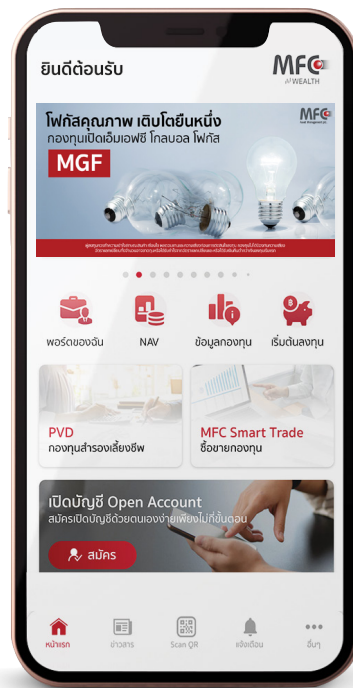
ยินดีต้อนรับ

MFC WEALTH

โฟกัสคุณภาพ เติบโตยืนหนึ่ง

กองทุนเปิดเอ็มเอฟซี โกลบอล โฟกัส

MGF

MFC

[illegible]

พอร์ตของฉัน

NAV

ข้อมูลกองทุน

เริ่มต้นลงทุน

PVD

กองทุนสำรองเลี้ยงชีพ

MFC Smart Trade

ซื้อขายกองทุน

เปิดบัญชี Open Account

สมัครเปิดบัญชีด้วยตนเองง่ายเพียงไม่กี่ขั้นตอน

สมัคร

หน้าแรก

ข่าวสาร

Scan QR

แจ้งเตือน

อื่นๆ